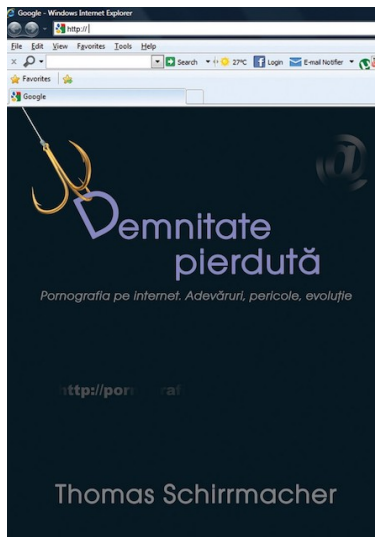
Google - Windows Internet Explorer

http://

File Edit View Favorites Tools Help

Search 27°C Login E-mail Notifier

Favorites

Google

@

Demnitate pierdută

Pornografia pe internet. Adevăruri, pericole, evoluție

http://porn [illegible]raf

Thomas Schirrmacher